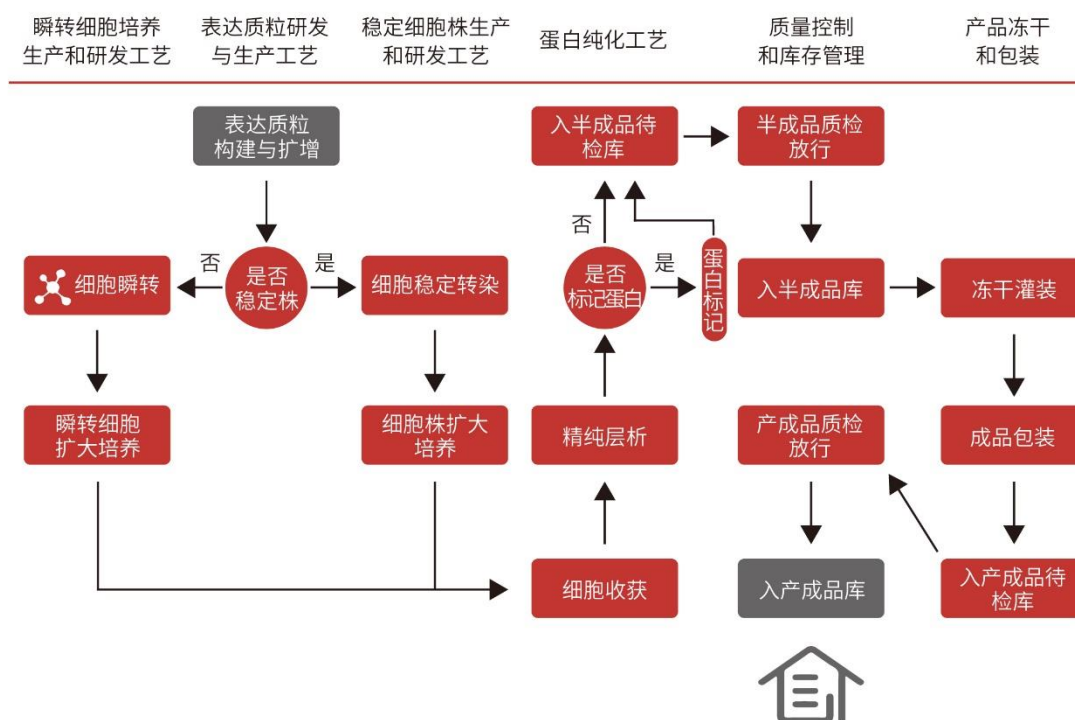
瞬转细胞培养生产和研发工艺

表达质粒研发与生产工艺

稳定细胞株生产和研发工艺

蛋白纯化工艺

质量控制和库存管理

产品冻干和包装

表达质粒构建与扩增

是否稳定株

否

是

细胞瞬转

细胞稳定转染

瞬转细胞扩大培养

细胞株扩大培养

细胞收获

精纯层析

是否标记蛋白

否

是

蛋白标记

入半成品待检库

半成品质检放行

入半成品库

冻干灌装

成品包装

入产成品待检库

产成品质检放行

入产成品库